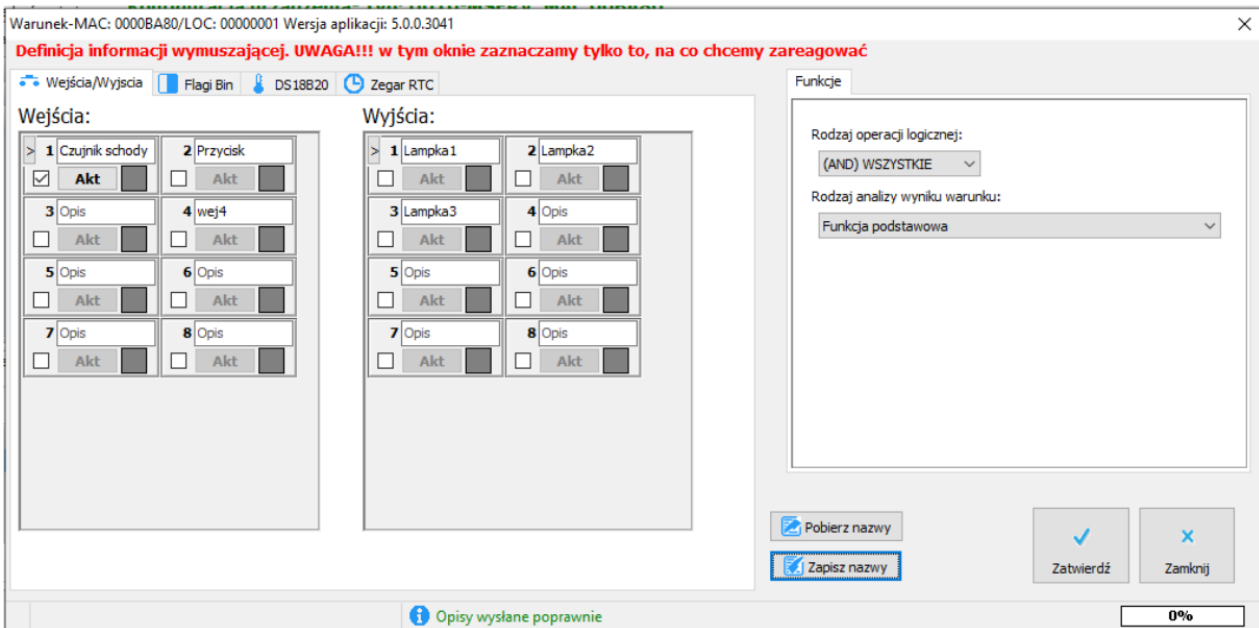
Warunek-MAC: 0000BA80/LOC: 00000001 Wersja aplikacji: 5.0.0.3041

Definicja informacji wymuszającej. UWAGA!!! w tym oknie zaznaczamy tylko to, na co chcemy zareagować

Wejścia/Wyjscia | Flagi Bin | DS18B20 | Zegar RTC

Wejścia:

> 1 Czujnik schody ☑ Akt
2 Przycisk Akt
3 Opis Akt
4 wej4 Akt
5 Opis Akt
6 Opis Akt
7 Opis Akt
8 Opis Akt

Wyjścia:

> 1 Lampka1 Akt
2 Lampka2 Akt
3 Lampka3 Akt
4 Opis Akt
5 Opis Akt
6 Opis Akt
7 Opis Akt
8 Opis Akt

Funkcje

Rodzaj operacji logicznej:
(AND) WSZYSTKIE

Rodzaj analizy wyniku warunku:
Funkcja podstawowa

Pobierz nazwy
Zapisz nazwy

Zatwierdź
Zamknij

Opisy wysłane poprawnie

0%